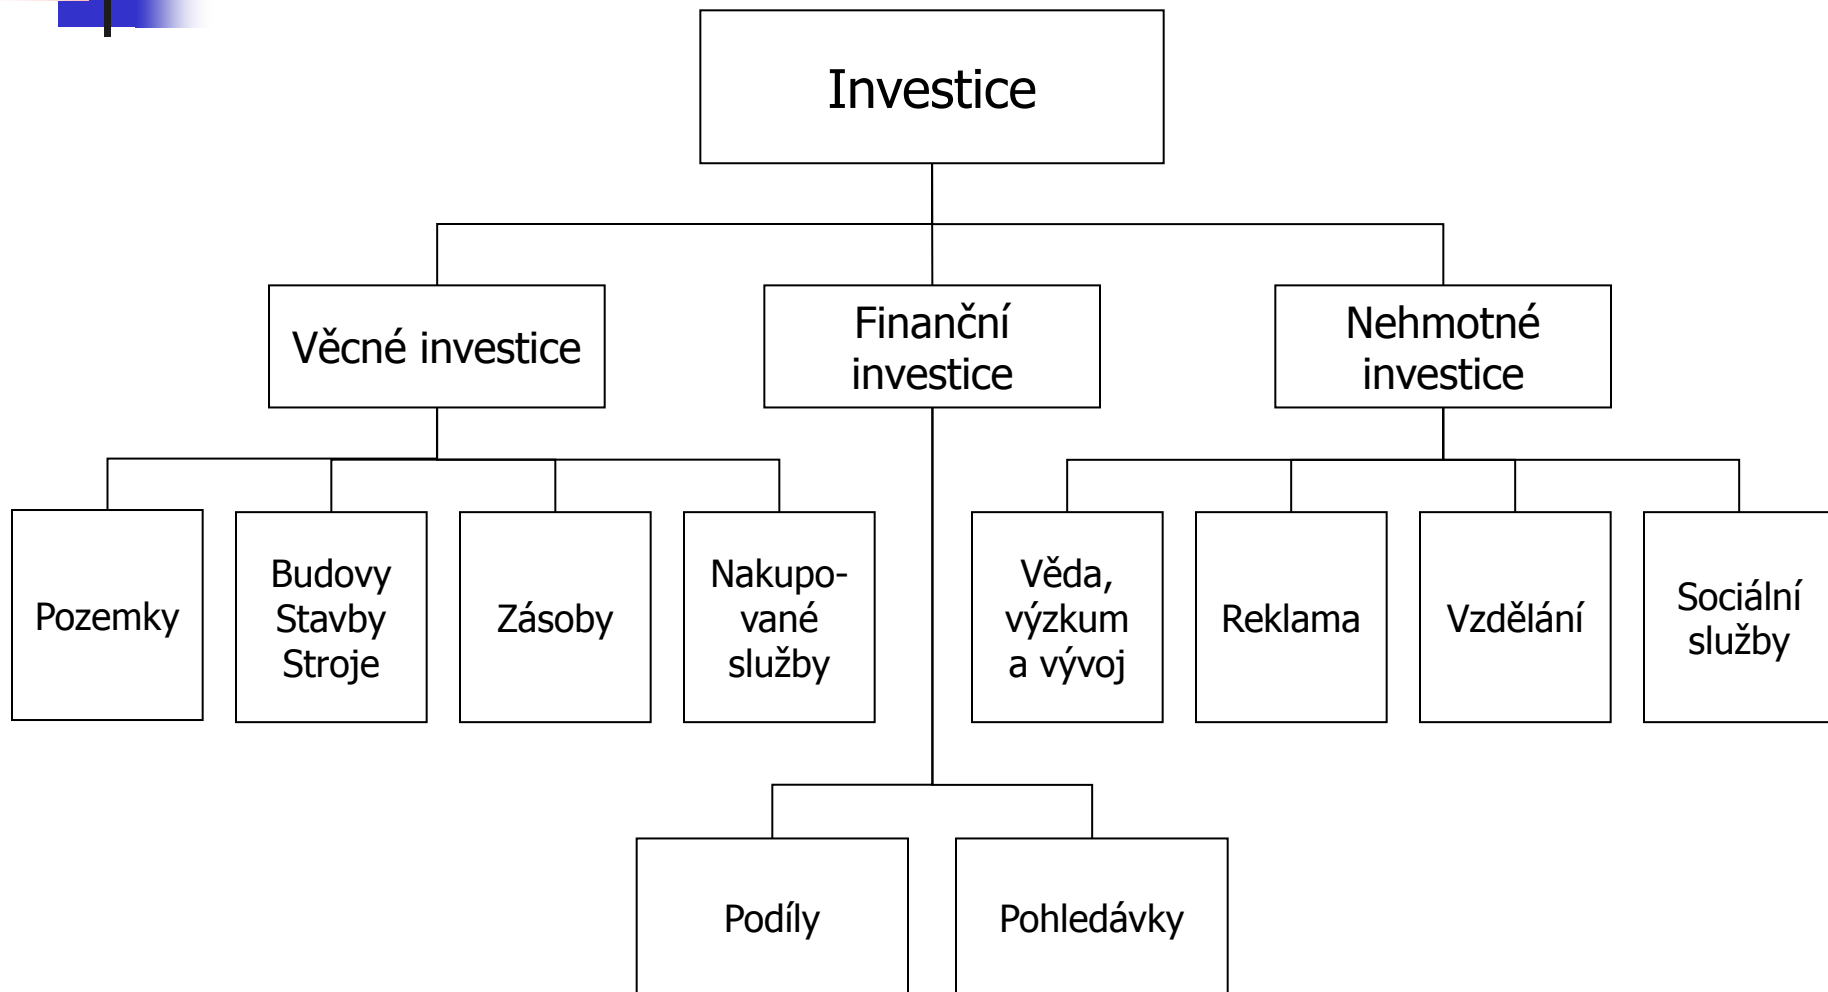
Investice

Věcné investice

Finanční investice

Nehmotné investice

Pozemky

Budovy Stavby Stroje

Zásoby

Nakupované služby

Věda, výzkum a vývoj

Reklama

Vzdělání

Sociální služby

Podíly

Pohledávky